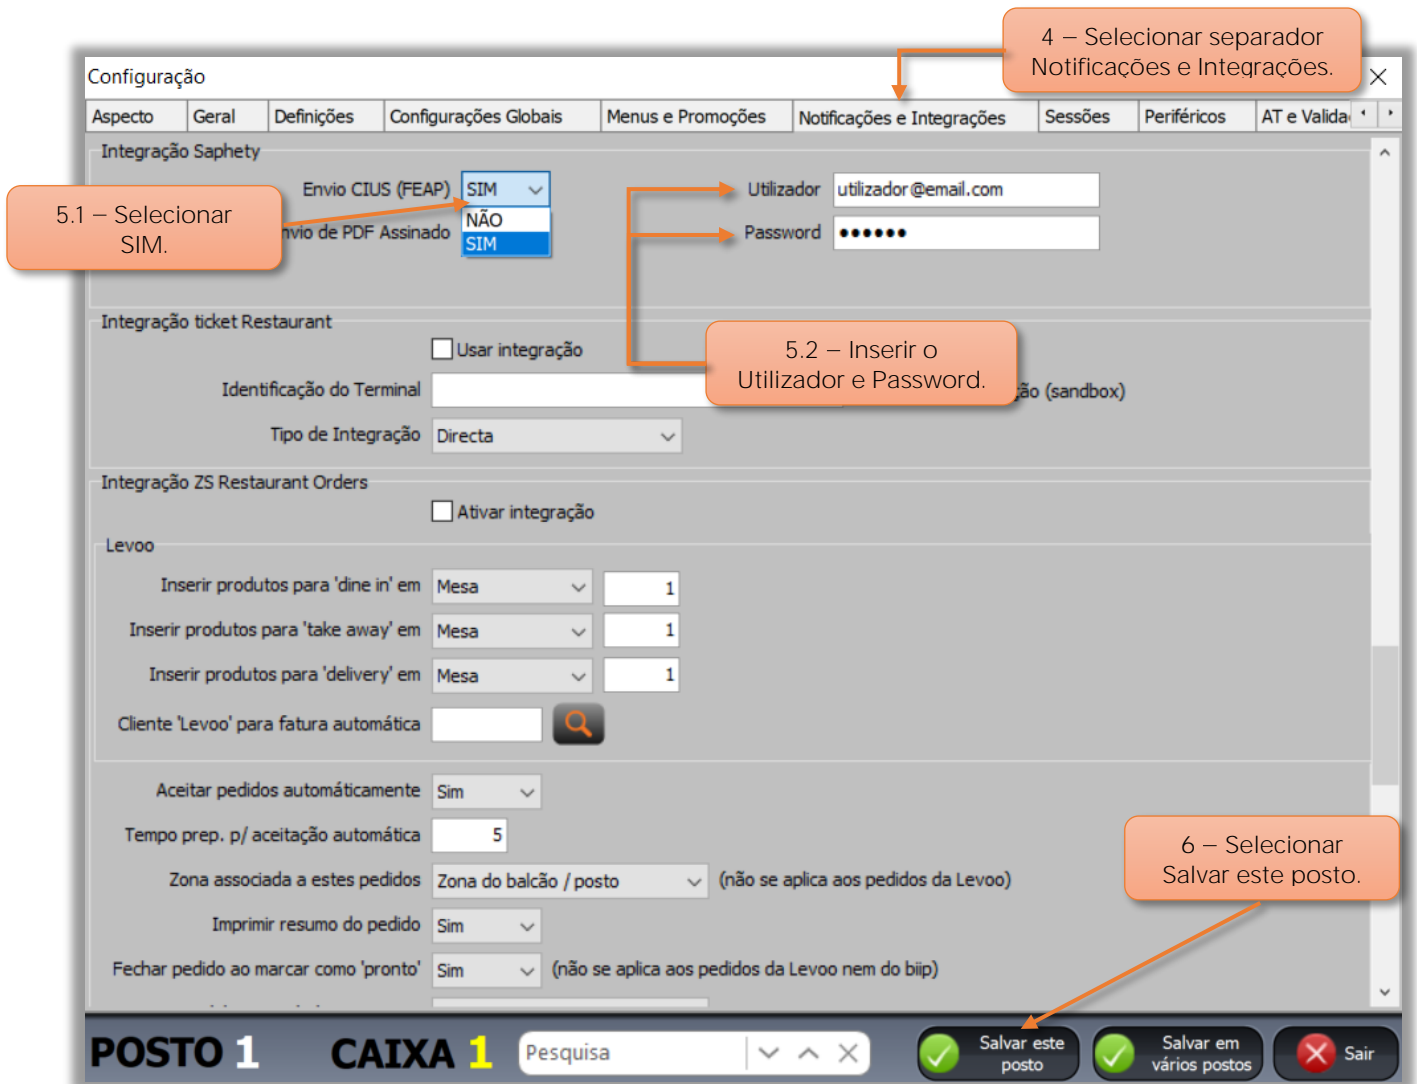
Configuração

4 – Selecionar separador Notificações e Integrações.

Aspecto | Geral | Definições | Configurações Globais | Menus e Promoções | Notificações e Integrações | Sessões | Periféricos | AT e Valida

Integração Saphety

Envio CIUS (FEAP) SIM

NÃO
SIM

5.1 – Selecionar SIM.

nvio de PDF Assinado

Utilizador utilizador@email.com

Password ••••••

Integração ticket Restaurant

Usar integração

5.2 – Inserir o Utilizador e Password.

Identificação do Terminal

ão (sandbox)

Tipo de Integração Directa

Integração ZS Restaurant Orders

Ativar integração

Levoo

Inserir produtos para 'dine in' em Mesa 1

Inserir produtos para 'take away' em Mesa 1

Inserir produtos para 'delivery' em Mesa 1

Cliente 'Levoo' para fatura automática

Aceitar pedidos automáticamente Sim

Tempo prep. p/ aceitação automática 5

6 – Selecionar Salvar este posto.

Zona associada a estes pedidos Zona do balcão / posto (não se aplica aos pedidos da Levoo)

Imprimir resumo do pedido Sim

Fechar pedido ao marcar como 'pronto' Sim (não se aplica aos pedidos da Levoo nem do biip)

POSTO 1 CAIXA 1 Pesquisa

Salvar este posto

Salvar em vários postos

Sair